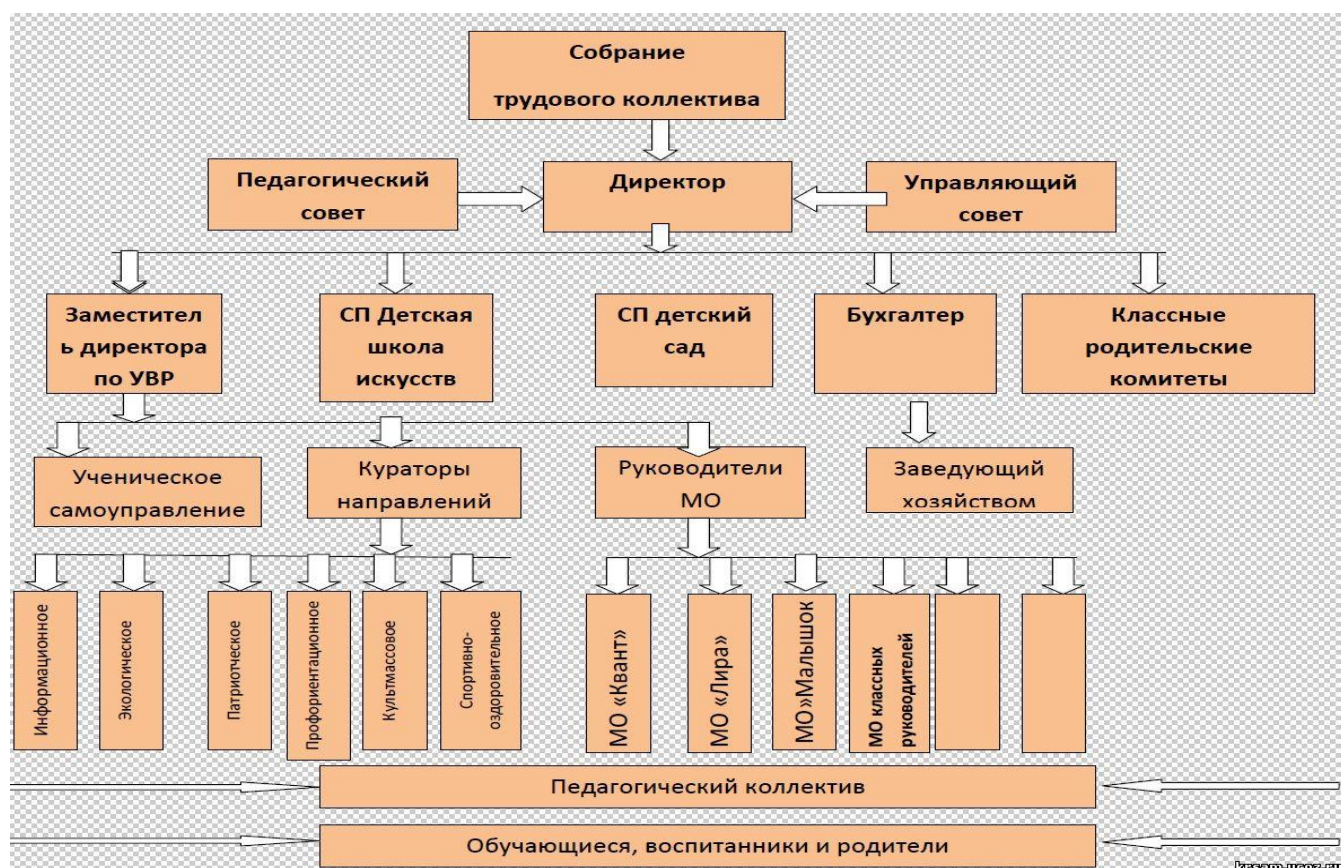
Собрание трудового коллектива

Педагогический совет

Директор

Управляющий совет

Заместитель директора по УВР

СП Детская школа искусств

СП детский сад

Бухгалтер

Классные родительские комитеты

Ученическое самоуправление

Кураторы направлений

Руководители МО

Заведующий хозяйством

Информационное

Экологическое

Патриотческое

Профориентационное

Культмассовое

Спортивно-оздоровительное

МО «Квант»

МО «Лира»

МО»Малышок

МО классных руководителей

Педагогический коллектив

Обучающиеся, воспитанники и родители

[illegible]